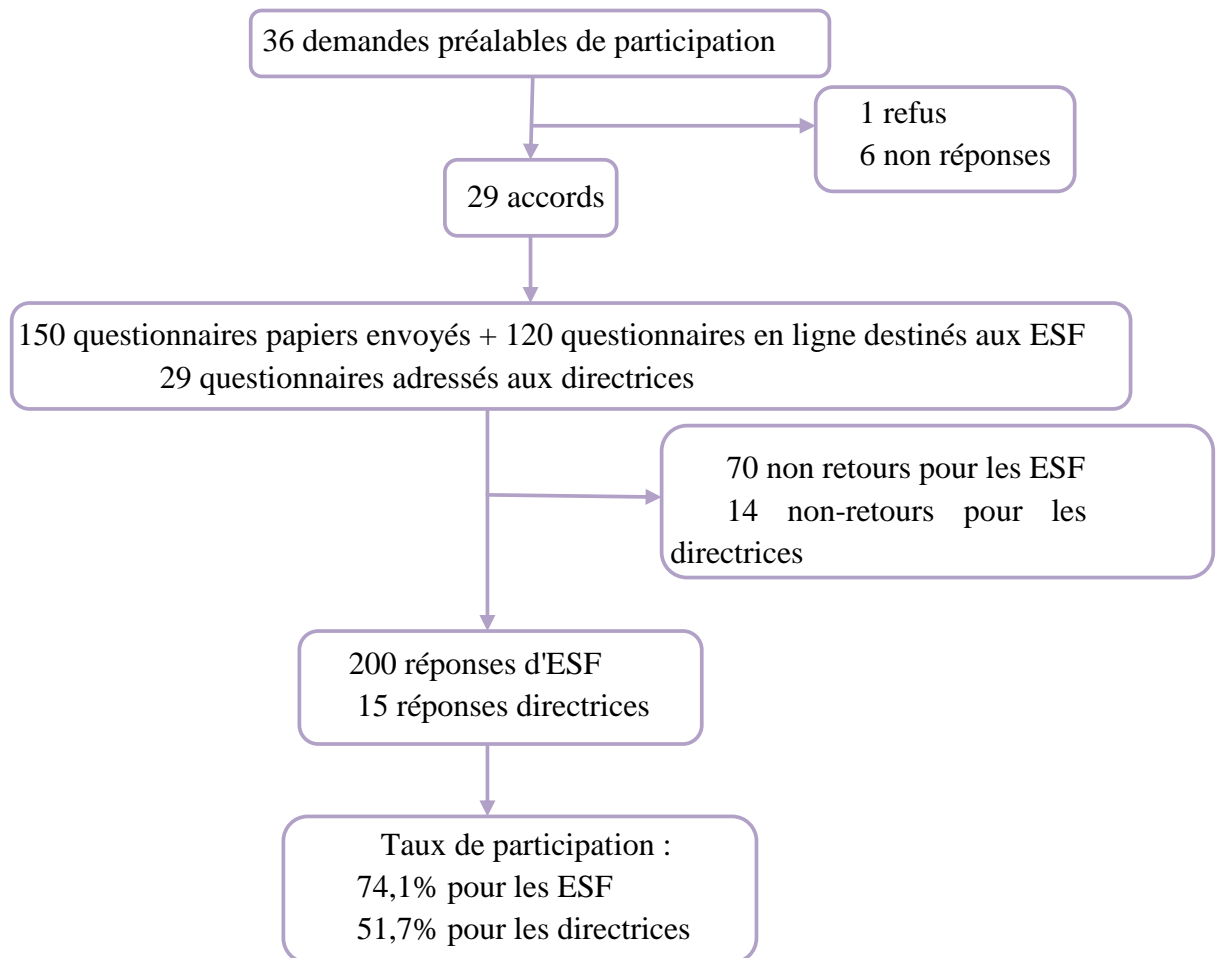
36 demandes préalables de participation

1 refus
6 non réponses

29 accords

150 questionnaires papiers envoyés + 120 questionnaires en ligne destinés aux ESF
29 questionnaires adressés aux directrices

70 non retours pour les ESF
14 non-retours pour les directrices

200 réponses d'ESF
15 réponses directrices

Taux de participation :
74,1% pour les ESF
51,7% pour les directrices